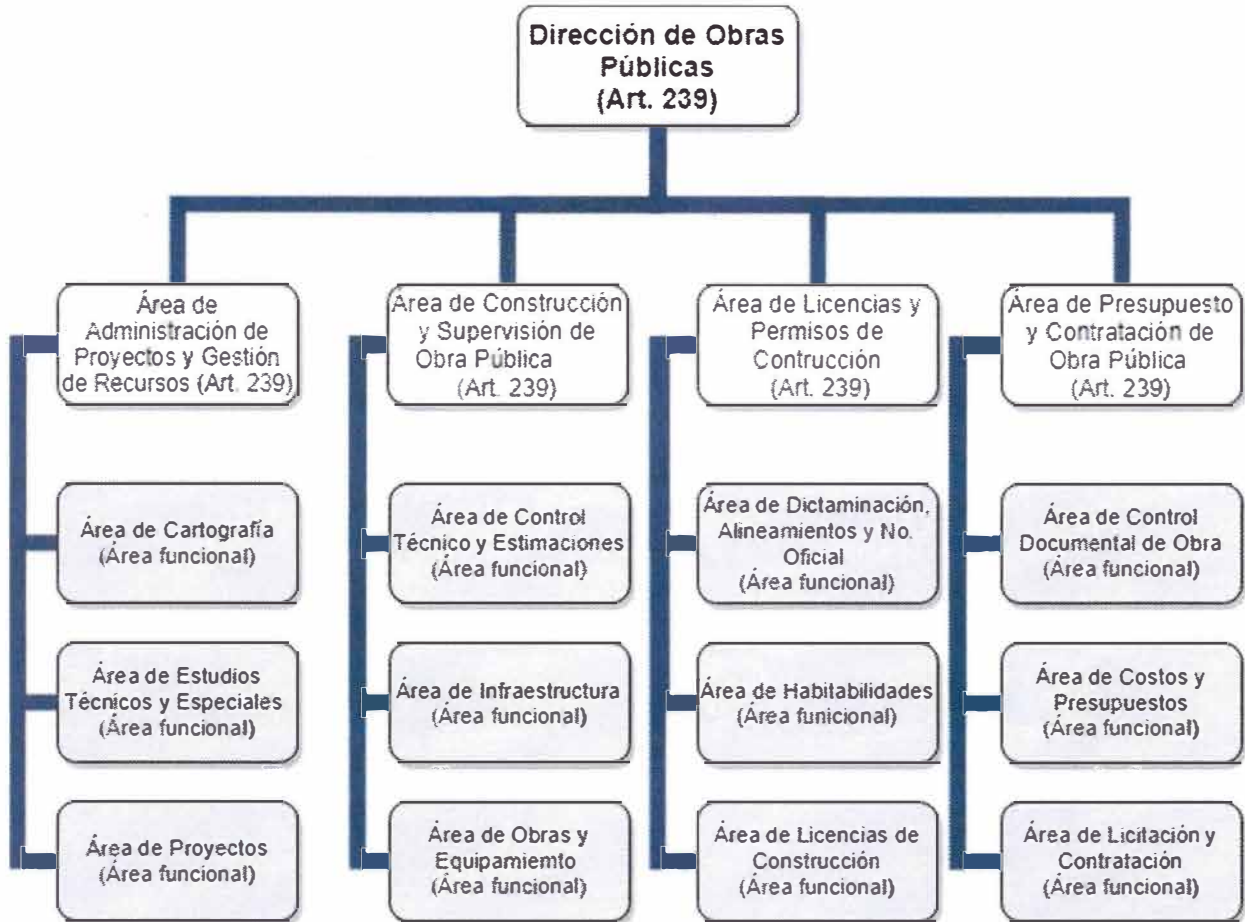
Dirección de Obras Públicas (Art. 239)

Área de Administración de Proyectos y Gestión de Recursos (Art. 239)

Área de Cartografía (Área funcional)

Área de Estudios Técnicos y Especiales (Área funcional)

Área de Proyectos (Área funcional)

Área de Construcción y Supervisión de Obra Pública (Art. 239)

Área de Control Técnico y Estimaciones (Área funcional)

Área de Infraestructura (Área funcional)

Área de Obras y Equipamiemto (Área funcional)

Área de Licencias y Permisos de Contrucción (Art. 239)

Área de Dictaminación, Alineamientos y No. Oficial (Área funcional)

Área de Habitabilidades (Área funicional)

Área de Licencias de Construcción (Área funcional)

Área de Presupuesto y Contratación de Obra Pública (Art. 239)

Área de Control Documental de Obra (Área funcional)

Área de Costos y Presupuestos (Área funcional)

Área de Licitación y Contratación (Área funcional)